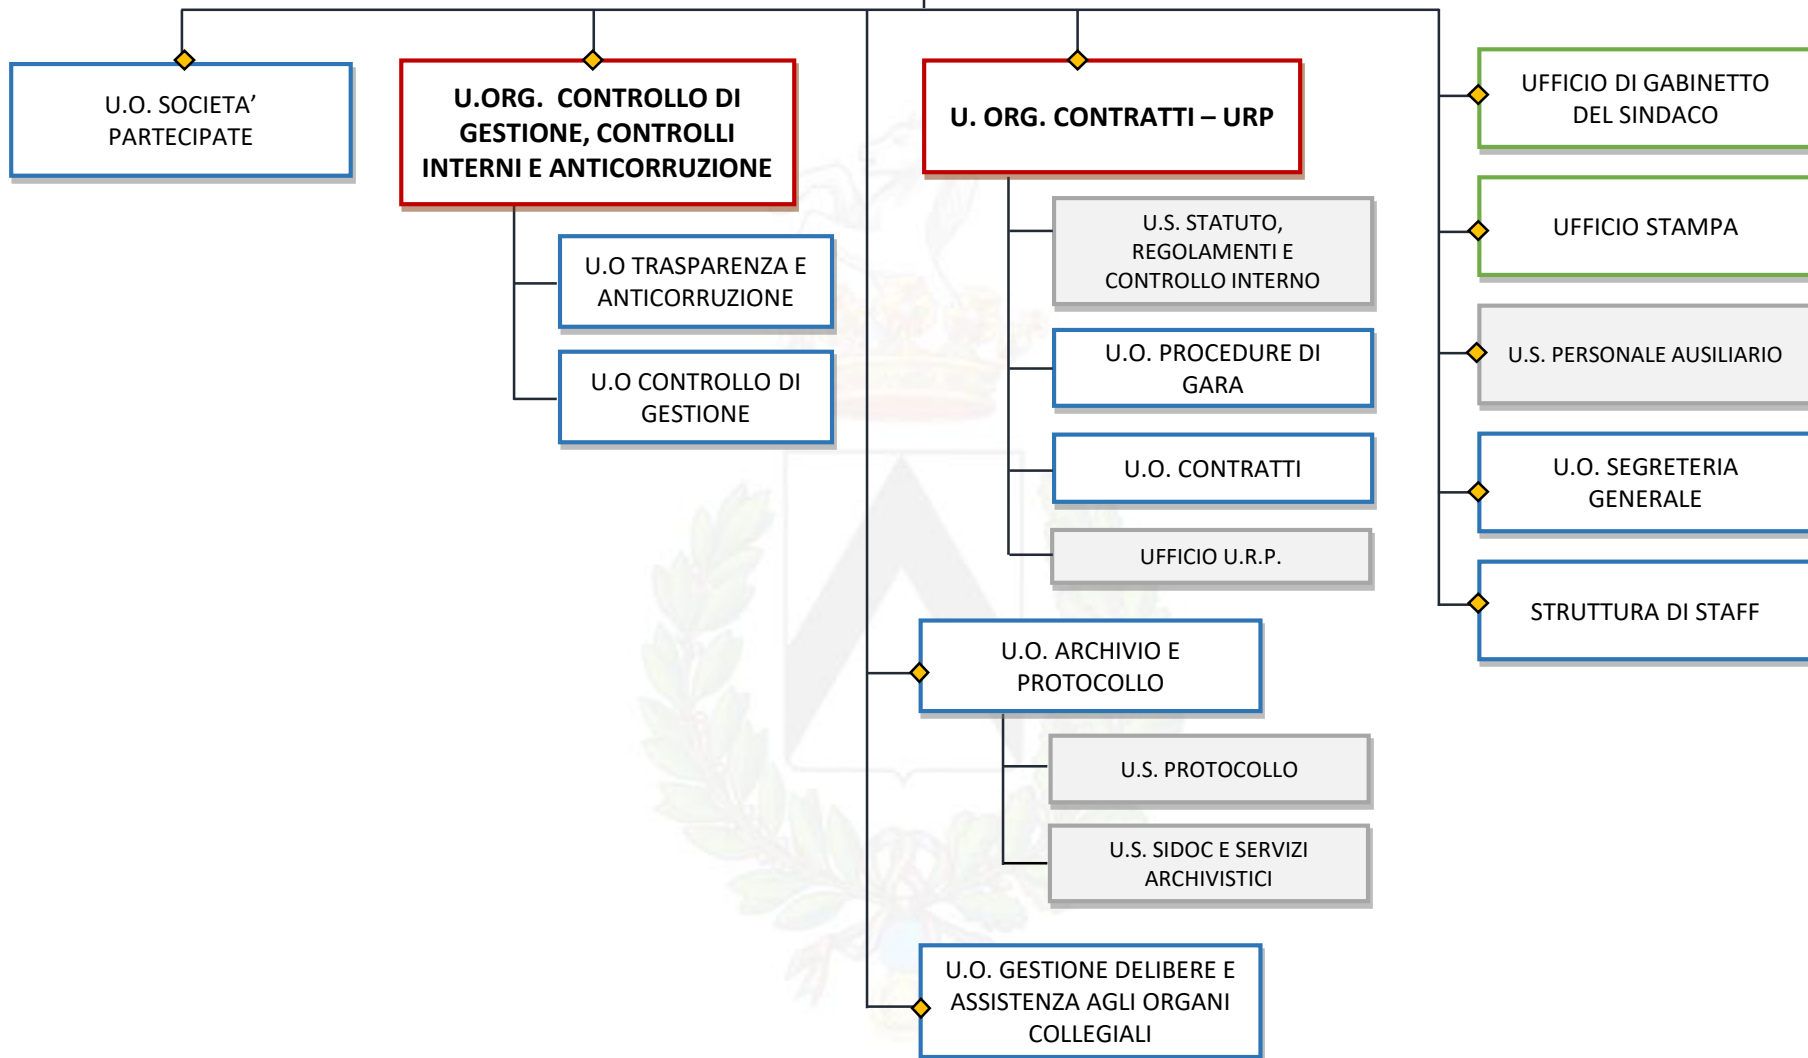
U.O. SOCIETA' PARTECIPATE

U.ORG. CONTROLLO DI GESTIONE, CONTROLLI INTERNI E ANTICORRUZIONE

U.O TRASPARENZA E ANTICORRUZIONE

U.O CONTROLLO DI GESTIONE

U. ORG. CONTRATTI – URP

U.S. STATUTO, REGOLAMENTI E CONTROLLO INTERNO

U.O. PROCEDURE DI GARA

U.O. CONTRATTI

UFFICIO U.R.P.

U.O. ARCHIVIO E PROTOCOLLO

U.S. PROTOCOLLO

U.S. SIDOC E SERVIZI ARCHIVISTICI

U.O. GESTIONE DELIBERE E ASSISTENZA AGLI ORGANI COLLEGIALI

UFFICIO DI GABINETTO DEL SINDACO

UFFICIO STAMPA

U.S. PERSONALE AUSILIARIO

U.O. SEGRETERIA GENERALE

STRUTTURA DI STAFF